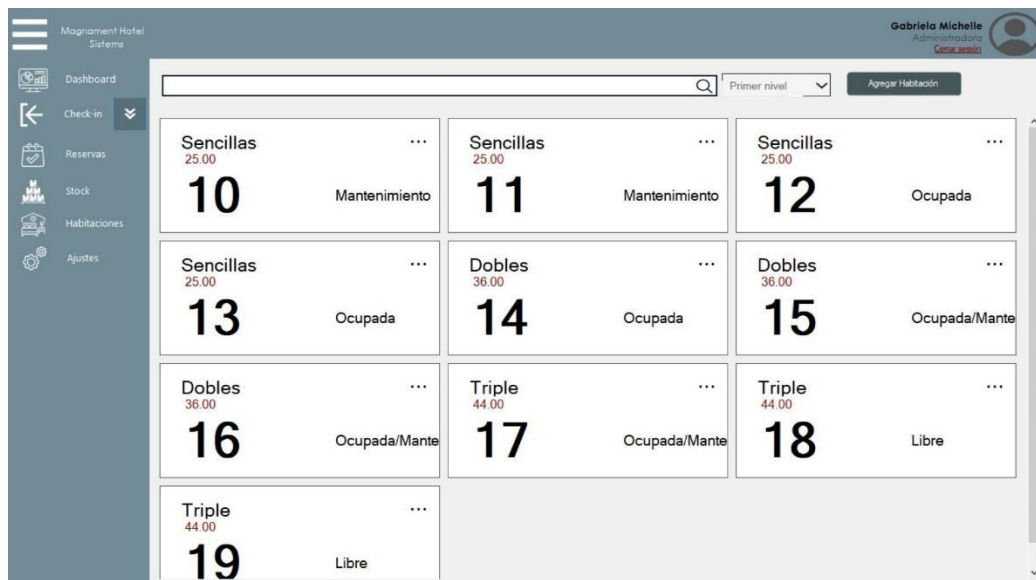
Magnament Hotel Sistems

Gabriela Michelle
Administradora
Cerrar sesión

Dashboard
Check-in
Reservas
Stock
Habitaciones
Ajustes

Primer nivel
Agregar Habitación

Sencillas
25.00
10
Mantenimiento
...

Sencillas
25.00
11
Mantenimiento
...

Sencillas
25.00
12
Ocupada
...

Sencillas
25.00
13
Ocupada
...

Dobles
36.00
14
Ocupada
...

Dobles
36.00
15
Ocupada/Mante
...

Dobles
36.00
16
Ocupada/Mante
...

Triple
44.00
17
Ocupada/Mante
...

Triple
44.00
18
Libre
...

Triple
44.00
19
Libre
...